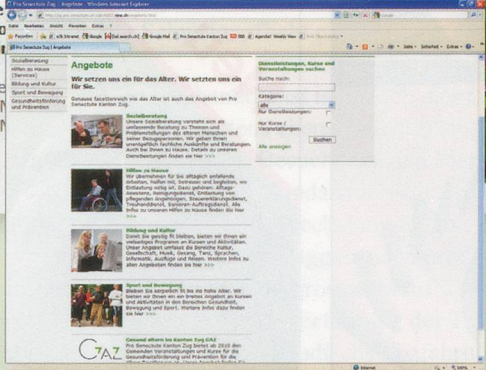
Pro Senectute Zug | Angebote - Windows Internet Explorer

Datei Bearbeiten Ansicht Favoriten Extras ?

Favoriten

Pro Senectute Zug | Angebote

Sozialberatung
Hilfen zu Hause (Services)
Bildung und Kultur
Sport und Bewegung
Gesundheitsförderung und Prävention

Angebote

Wir setzen uns ein für das Alter. Wir setzen uns ein für Sie.

Genauso facettenreich wie das Alter ist auch das Angebot von Pro Senectute Kanton Zug.

Sozialberatung
Unsere Sozialberatung versteht sich als umfassende Beratung zu Themen und Problemstellungen des älteren Menschen und seiner Bezugspersonen. Wir geben Ihnen unentgeltlich fachliche Auskünfte und Beratungen. Auch bei Ihnen zu Hause. Details zu unseren Dienstleistungen finden sie hier >>>

Hilfen zu Hause
Wir übernehmen für Sie alltäglich anfallende Arbeiten, helfen mit, betreuen und begleiten, wo Entlastung nötig ist. Dazu gehören: Alltags-Assistenz, Reinigungsdienst, Entlastung von pflegenden Angehörigen, Steuererklärungsdienst, Treuhanddienst, Senioren-Auftragsdienst. Alle Infos zu unseren Hilfen zu Hause finden Sie hier >>>

Bildung und Kultur
Damit Sie geistig fit bleiben, bieten wir Ihnen ein vielseitiges Programm an Kursen und Aktivitäten. Unser Angebot umfasst die Bereiche Kultur, Gesellschaft, Musik, Gesang, Tanz, Sprachen, Informatik, Ausflüge und Reisen. Weitere Infos zu allen Angeboten finden Sie hier >>>

Sport und Bewegung
Bleiben Sie sportlich fit bis ins hohe Alter. Wir bieten Ihnen ein breites Angebot an Kursen und Aktivitäten in den Bereichen Gesundheit, Bewegung und Sport. Weitere Infos dazu finden Sie hier >>>

Gesund altern im Kanton Zug GAZ
Pro Senectute Kanton Zug bietet ab 2010 den Gemeinden Veranstaltungen und Kurse für die Gesundheitsförderung und Prävention für die ältere Bevölkerung an. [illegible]

GAZ

Dienstleistungen, Kurse und Veranstaltungen suchen

Suche nach:

Kategorie:
alle

Nur Dienstleistungen:

Nur Kurse / Veranstaltungen:

Suchen

Alle anzeigen

Internet